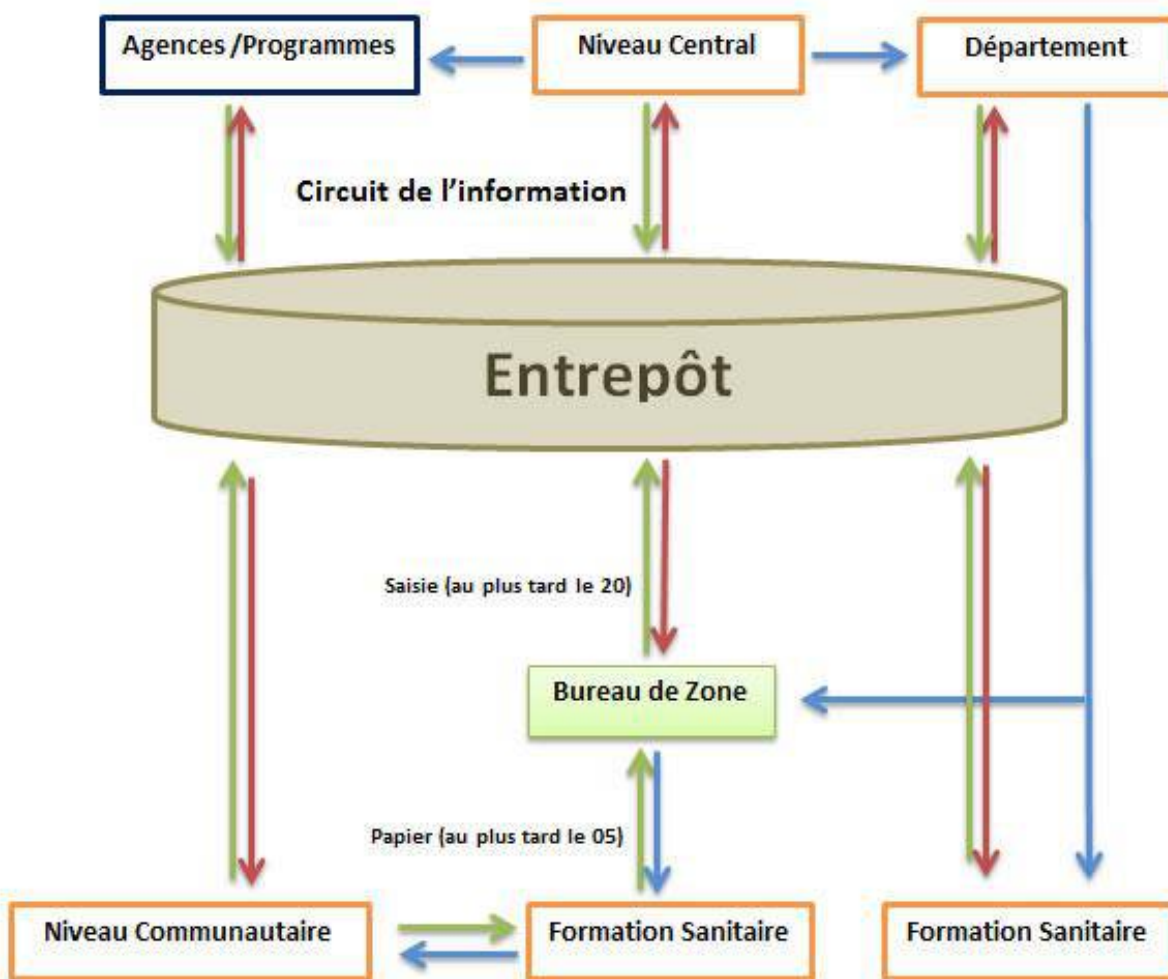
Agences /Programmes

Niveau Central

Département

Circuit de l'information

Entrepôt

Saisie (au plus tard le 20)

Bureau de Zone

Papier (au plus tard le 05)

Niveau Communautaire

Formation Sanitaire

Formation Sanitaire